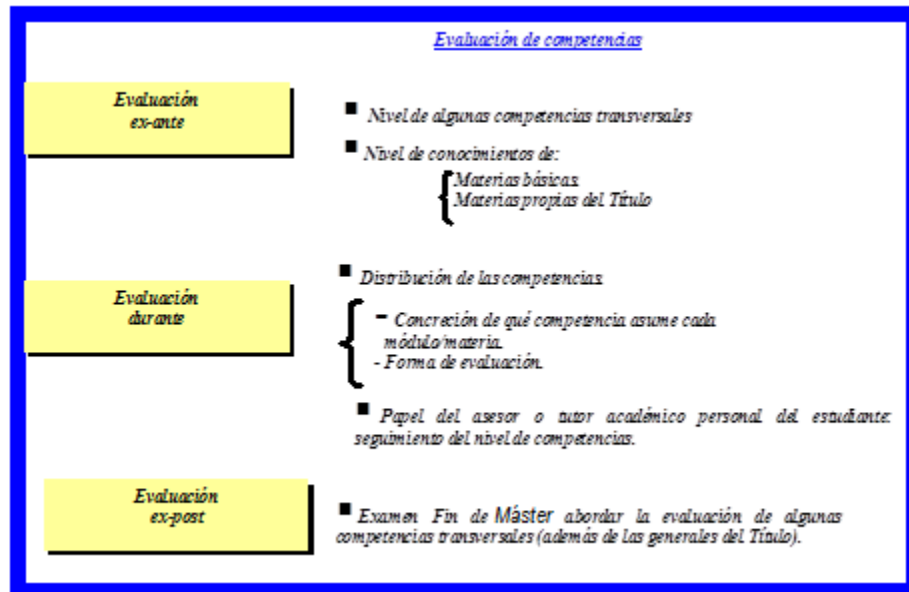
Evaluación de competencias

Evaluación ex-ante

■ Nivel de algunas competencias transversales

■ Nivel de conocimientos de:

Materias básicas
Materias propias del Título

■ Distribución de las competencias

Evaluación durante

- Concreción de qué competencia asume cada módulo/materia.
- Forma de evaluación.

■ Papel del asesor o tutor académico personal del estudiante: seguimiento del nivel de competencias.

Evaluación ex-post

■ Examen Fin de Máster abordar la evaluación de algunas competencias transversales (además de las generales del Título).